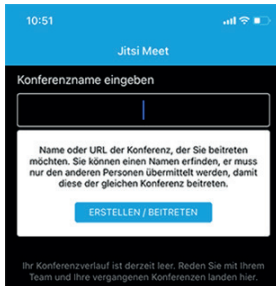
10:51

Jitsi Meet

Konferenzname eingeben

Name oder URL der Konferenz, der Sie beitreten möchten. Sie können einen Namen erfinden, er muss nur den anderen Personen übermittelt werden, damit diese der gleichen Konferenz beitreten.

ERSTELLEN / BEITRETEN

Ihr Konferenzverlauf ist derzeit leer. Reden Sie mit Ihrem Team und Ihre vergangenen Konferenzen landen hier.